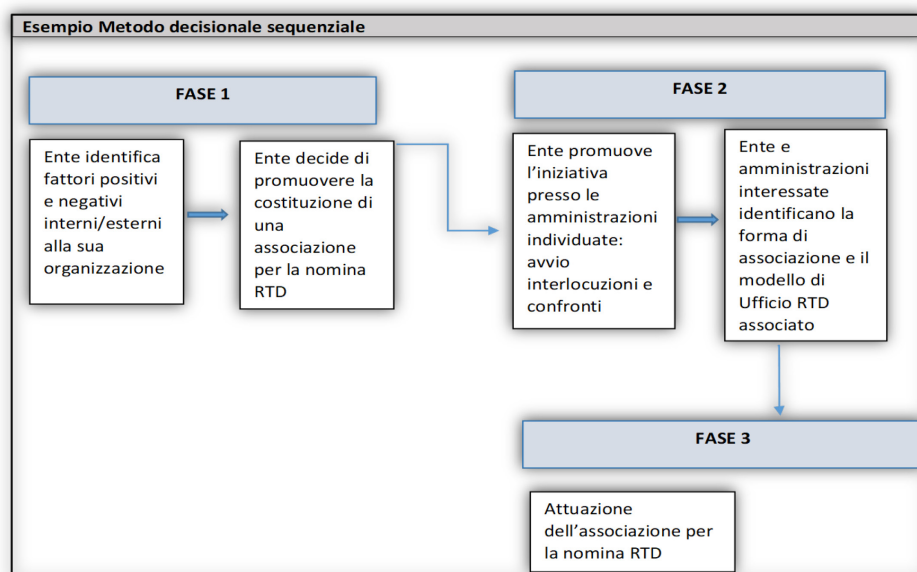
Esempio Metodo decisionale sequenziale

FASE 1

Ente identifica fattori positivi e negativi interni/esterni alla sua organizzazione

Ente decide di promuovere la costituzione di una associazione per la nomina RTD

FASE 2

Ente promuove l'iniziativa presso le amministrazioni individuate: avvio interlocuzioni e confronti

Ente e amministrazioni interessate identificano la forma di associazione e il modello di Ufficio RTD associato

FASE 3

Attuazione dell'associazione per la nomina RTD